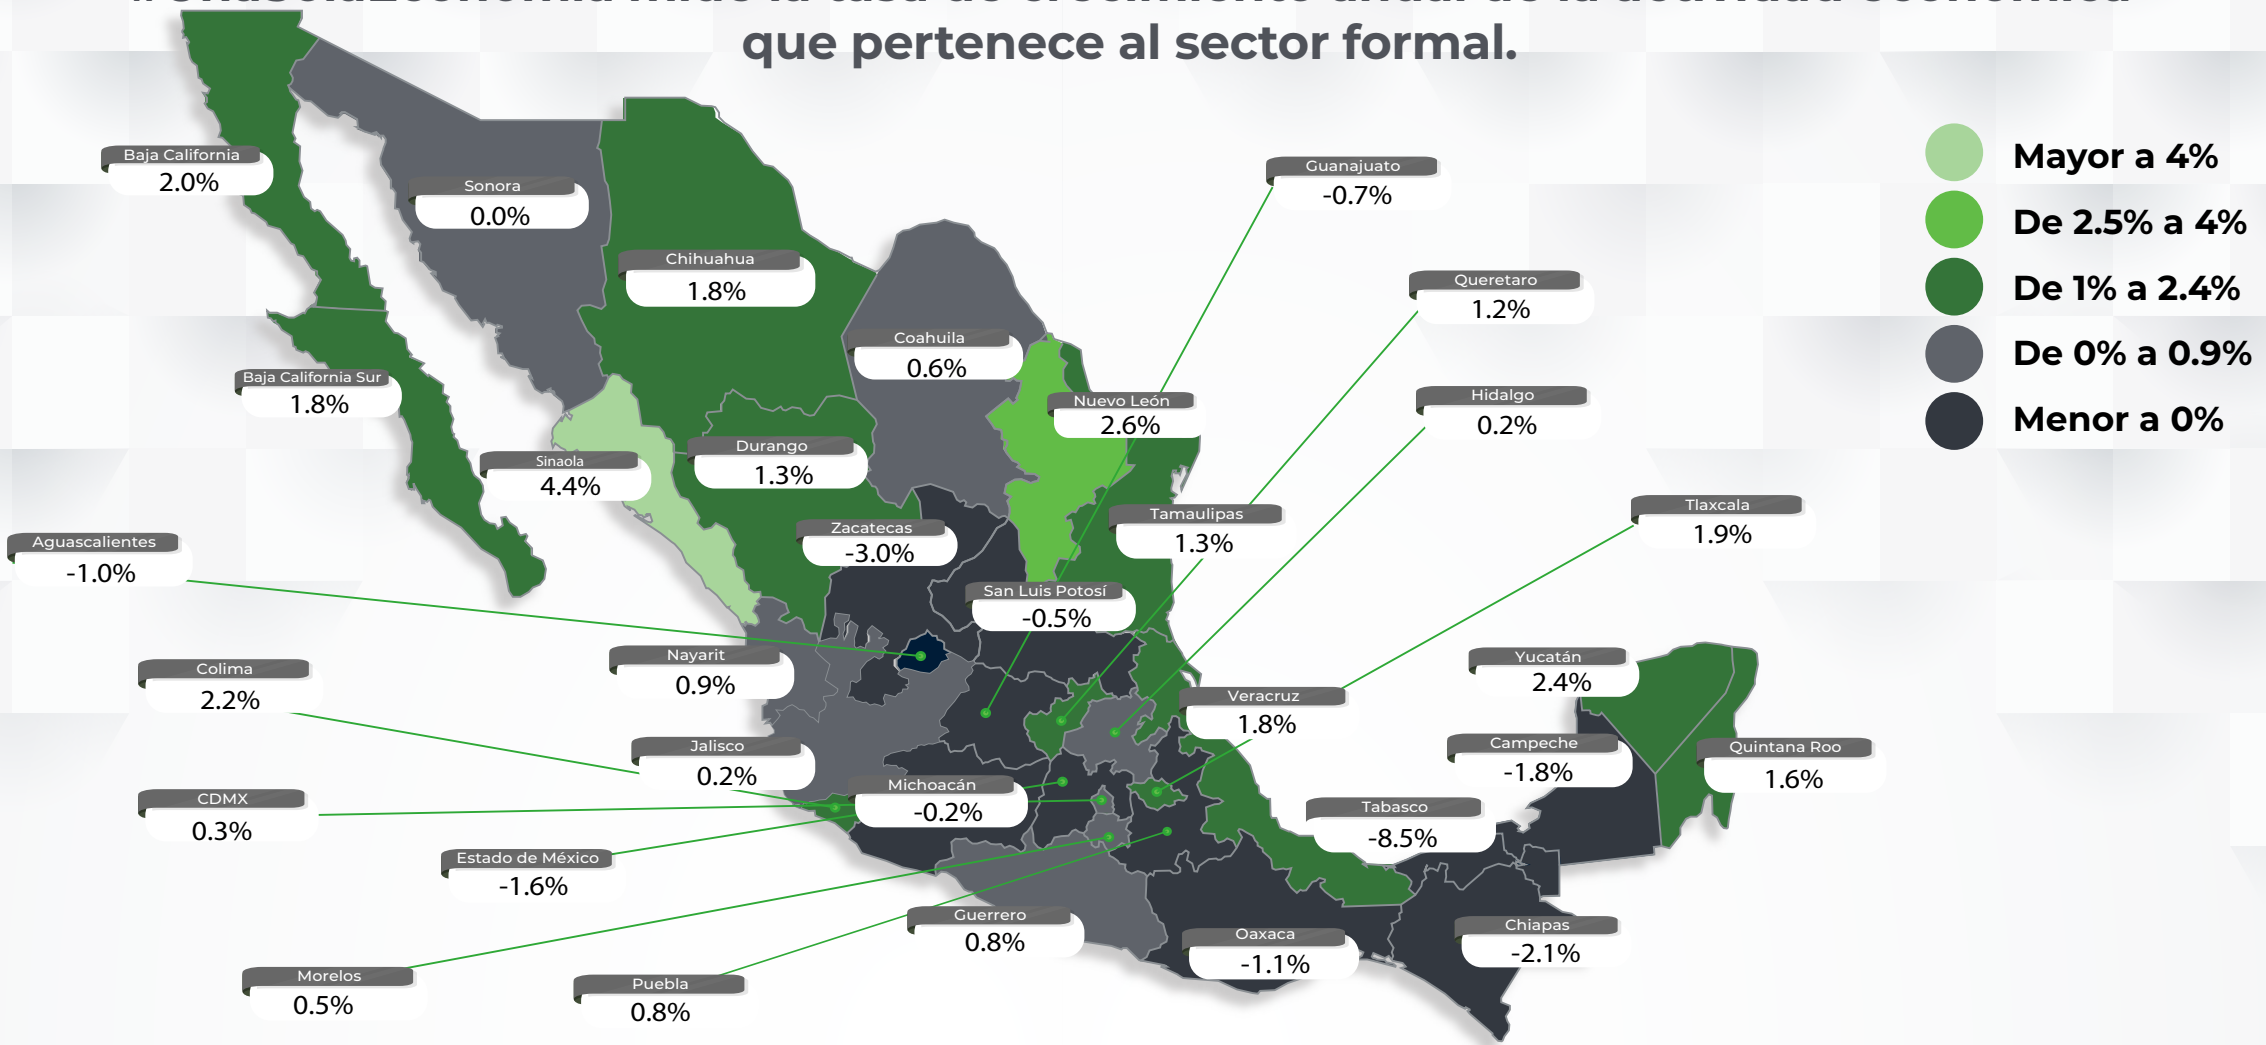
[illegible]

que pertenece al sector formal.

Mayor a 4%
De 2.5% a 4%
De 1% a 2.4%
De 0% a 0.9%
Menor a 0%

Baja California
2.0%

Sonora
0.0%

Chihuahua
1.8%

Guanajuato
-0.7%

Queretaro
1.2%

Coahuila
0.6%

Baja California Sur
1.8%

Nuevo León
2.6%

Hidalgo
0.2%

Durango
1.3%

Sinaola
4.4%

Tamaulipas
1.3%

Tlaxcala
1.9%

Zacatecas
-3.0%

Aguascalientes
-1.0%

San Luis Potosí
-0.5%

Nayarit
0.9%

Yucatán
2.4%

Colima
2.2%

Veracruz
1.8%

Jalisco
0.2%

Campeche
-1.8%

Quintana Roo
1.6%

CDMX
0.3%

Michoacán
-0.2%

Tabasco
-8.5%

Estado de México
-1.6%

Guerrero
0.8%

Oaxaca
-1.1%

Chiapas
-2.1%

Morelos
0.5%

Puebla
0.8%